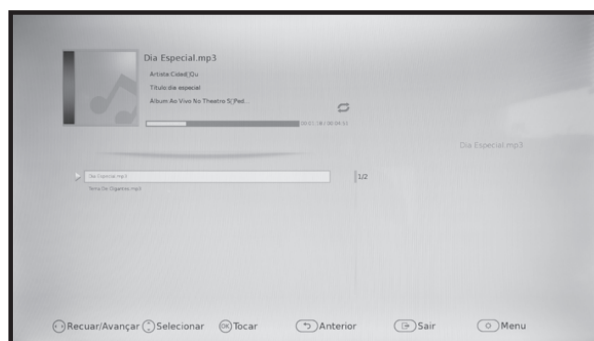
Dia Especial.mp3

Artista Cidad|Qu

Título dia especial

Album Ao Vivo No Theatre S[Ped...

00:01:36 / 00:04:51

Dia Especial.mp3

Dia Especial.mp3

1/2

Terra De Gigantes.mp3

Recuar/Avançar Selecionar OK Tocar Anterior Sair Menu